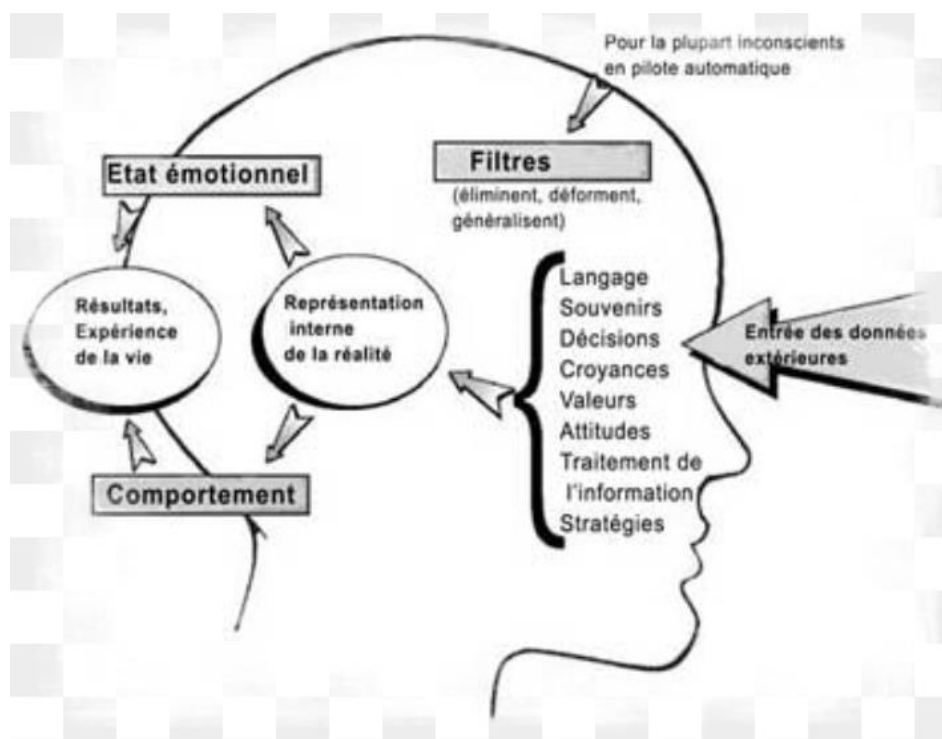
Pour la plupart inconscients en pilote automatique

Filtres

(éliminent, déforment, généralisent)

Etat émotionnel

Résultats, Expérience de la vie

Représentation interne de la réalité

Langage
Souvenirs
Décisions
Croyances
Valeurs
Attitudes
Traitement de l'information
Stratégies

Entrée des données extérieures

Comportement